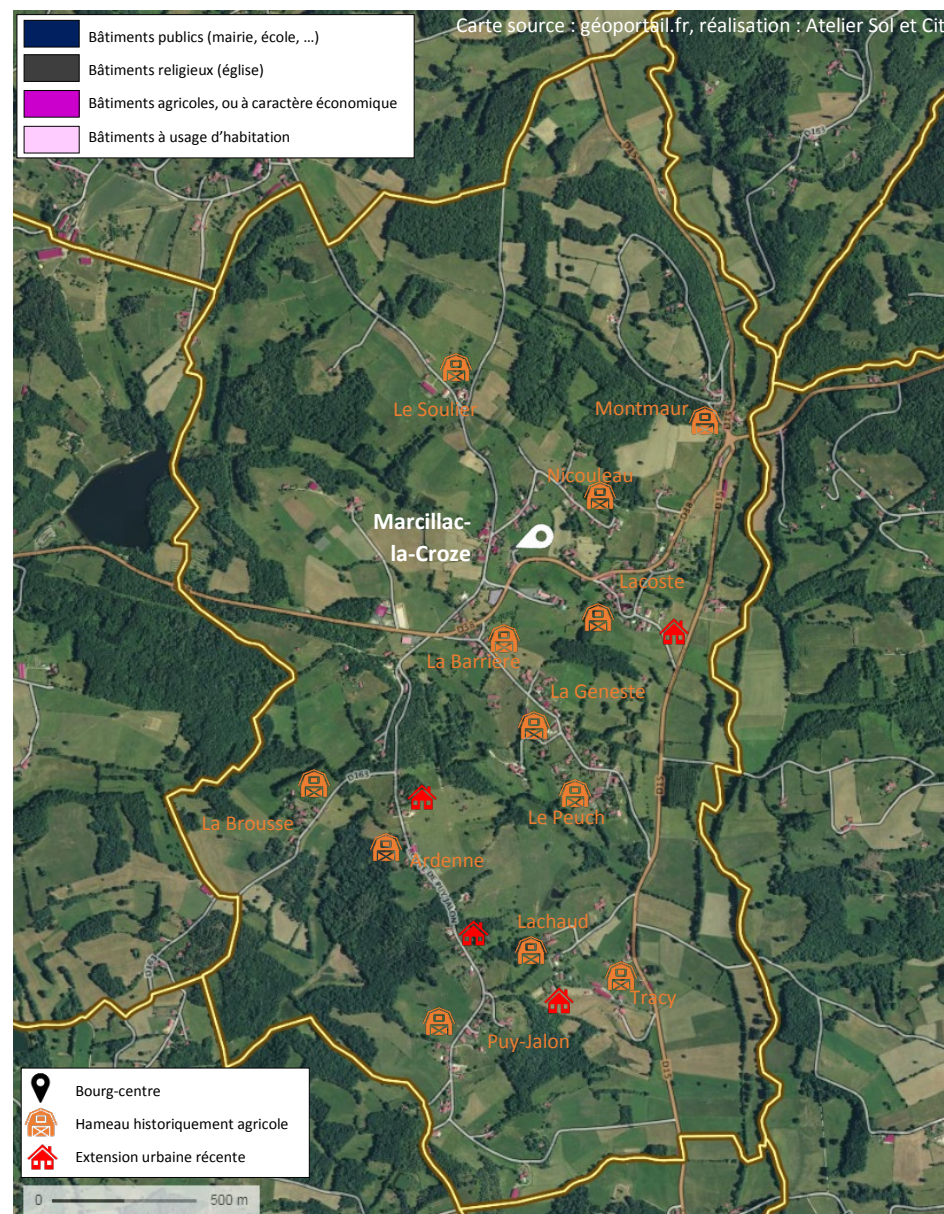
Bâtiments publics (mairie, école, …)
Bâtiments religieux (église)
Bâtiments agricoles, ou à caractère économique
Bâtiments à usage d'habitation

Carte source : géoportail.fr, réalisation : Atelier Sol et Cit

Le Soulier
Montmaur
Nicouleau
Marcillac-la-Croze
Lacoste
La Barrière
La Geneste
La Brousse
Le Peuch
Ardenne
Lachaud
Tracy
Puy-Jalon

D163
D15
D163
D19
D163

Bourg-centre
Hameau historiquement agricole
Extension urbaine récente

0 500 m